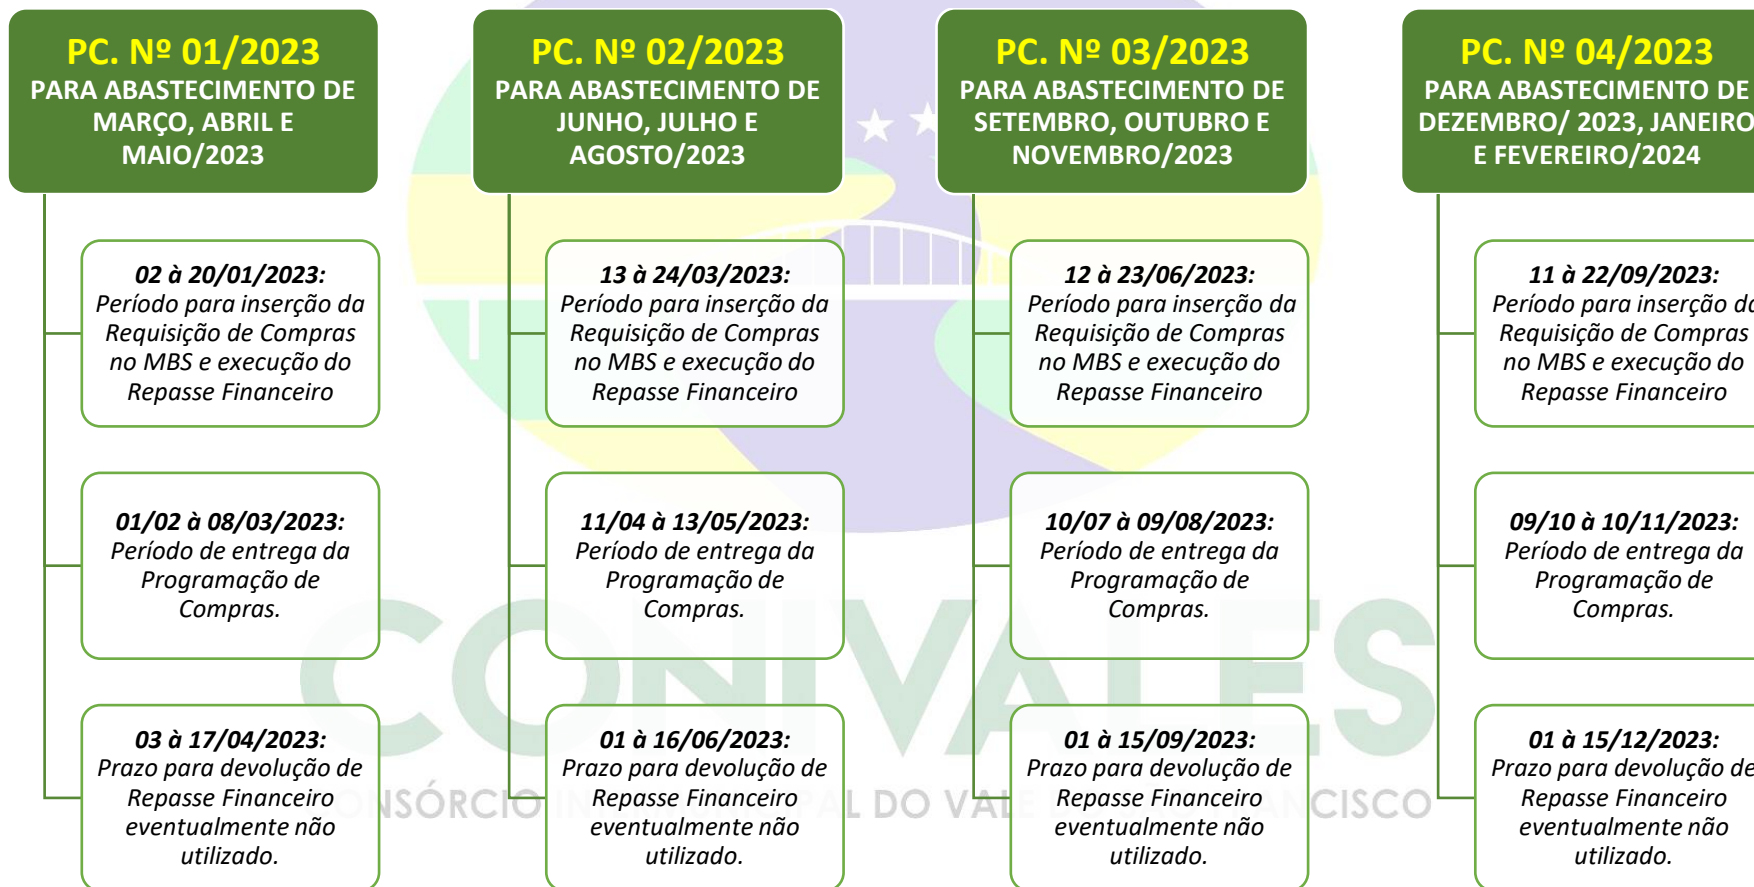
PC. Nº 01/2023
PARA ABASTECIMENTO DE MARÇO, ABRIL E MAIO/2023

02 à 20/01/2023:
Período para inserção da Requisição de Compras no MBS e execução do Repasse Financeiro

01/02 à 08/03/2023:
Período de entrega da Programação de Compras.

03 à 17/04/2023:
Prazo para devolução de Repasse Financeiro eventualmente não utilizado.

PC. Nº 02/2023
PARA ABASTECIMENTO DE JUNHO, JULHO E AGOSTO/2023

13 à 24/03/2023:
Período para inserção da Requisição de Compras no MBS e execução do Repasse Financeiro

11/04 à 13/05/2023:
Período de entrega da Programação de Compras.

01 à 16/06/2023:
Prazo para devolução de Repasse Financeiro eventualmente não utilizado.

PC. Nº 03/2023
PARA ABASTECIMENTO DE SETEMBRO, OUTUBRO E NOVEMBRO/2023

12 à 23/06/2023:
Período para inserção da Requisição de Compras no MBS e execução do Repasse Financeiro

10/07 à 09/08/2023:
Período de entrega da Programação de Compras.

01 à 15/09/2023:
Prazo para devolução de Repasse Financeiro eventualmente não utilizado.

PC. Nº 04/2023
PARA ABASTECIMENTO DE DEZEMBRO/ 2023, JANEIRO E FEVEREIRO/2024

11 à 22/09/2023:
Período para inserção da Requisição de Compras no MBS e execução do Repasse Financeiro

09/10 à 10/11/2023:
Período de entrega da Programação de Compras.

01 à 15/12/2023:
Prazo para devolução de Repasse Financeiro eventualmente não utilizado.

CONIVALES
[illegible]NSÓRCIO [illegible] AL DO VAL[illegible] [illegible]NCISCO